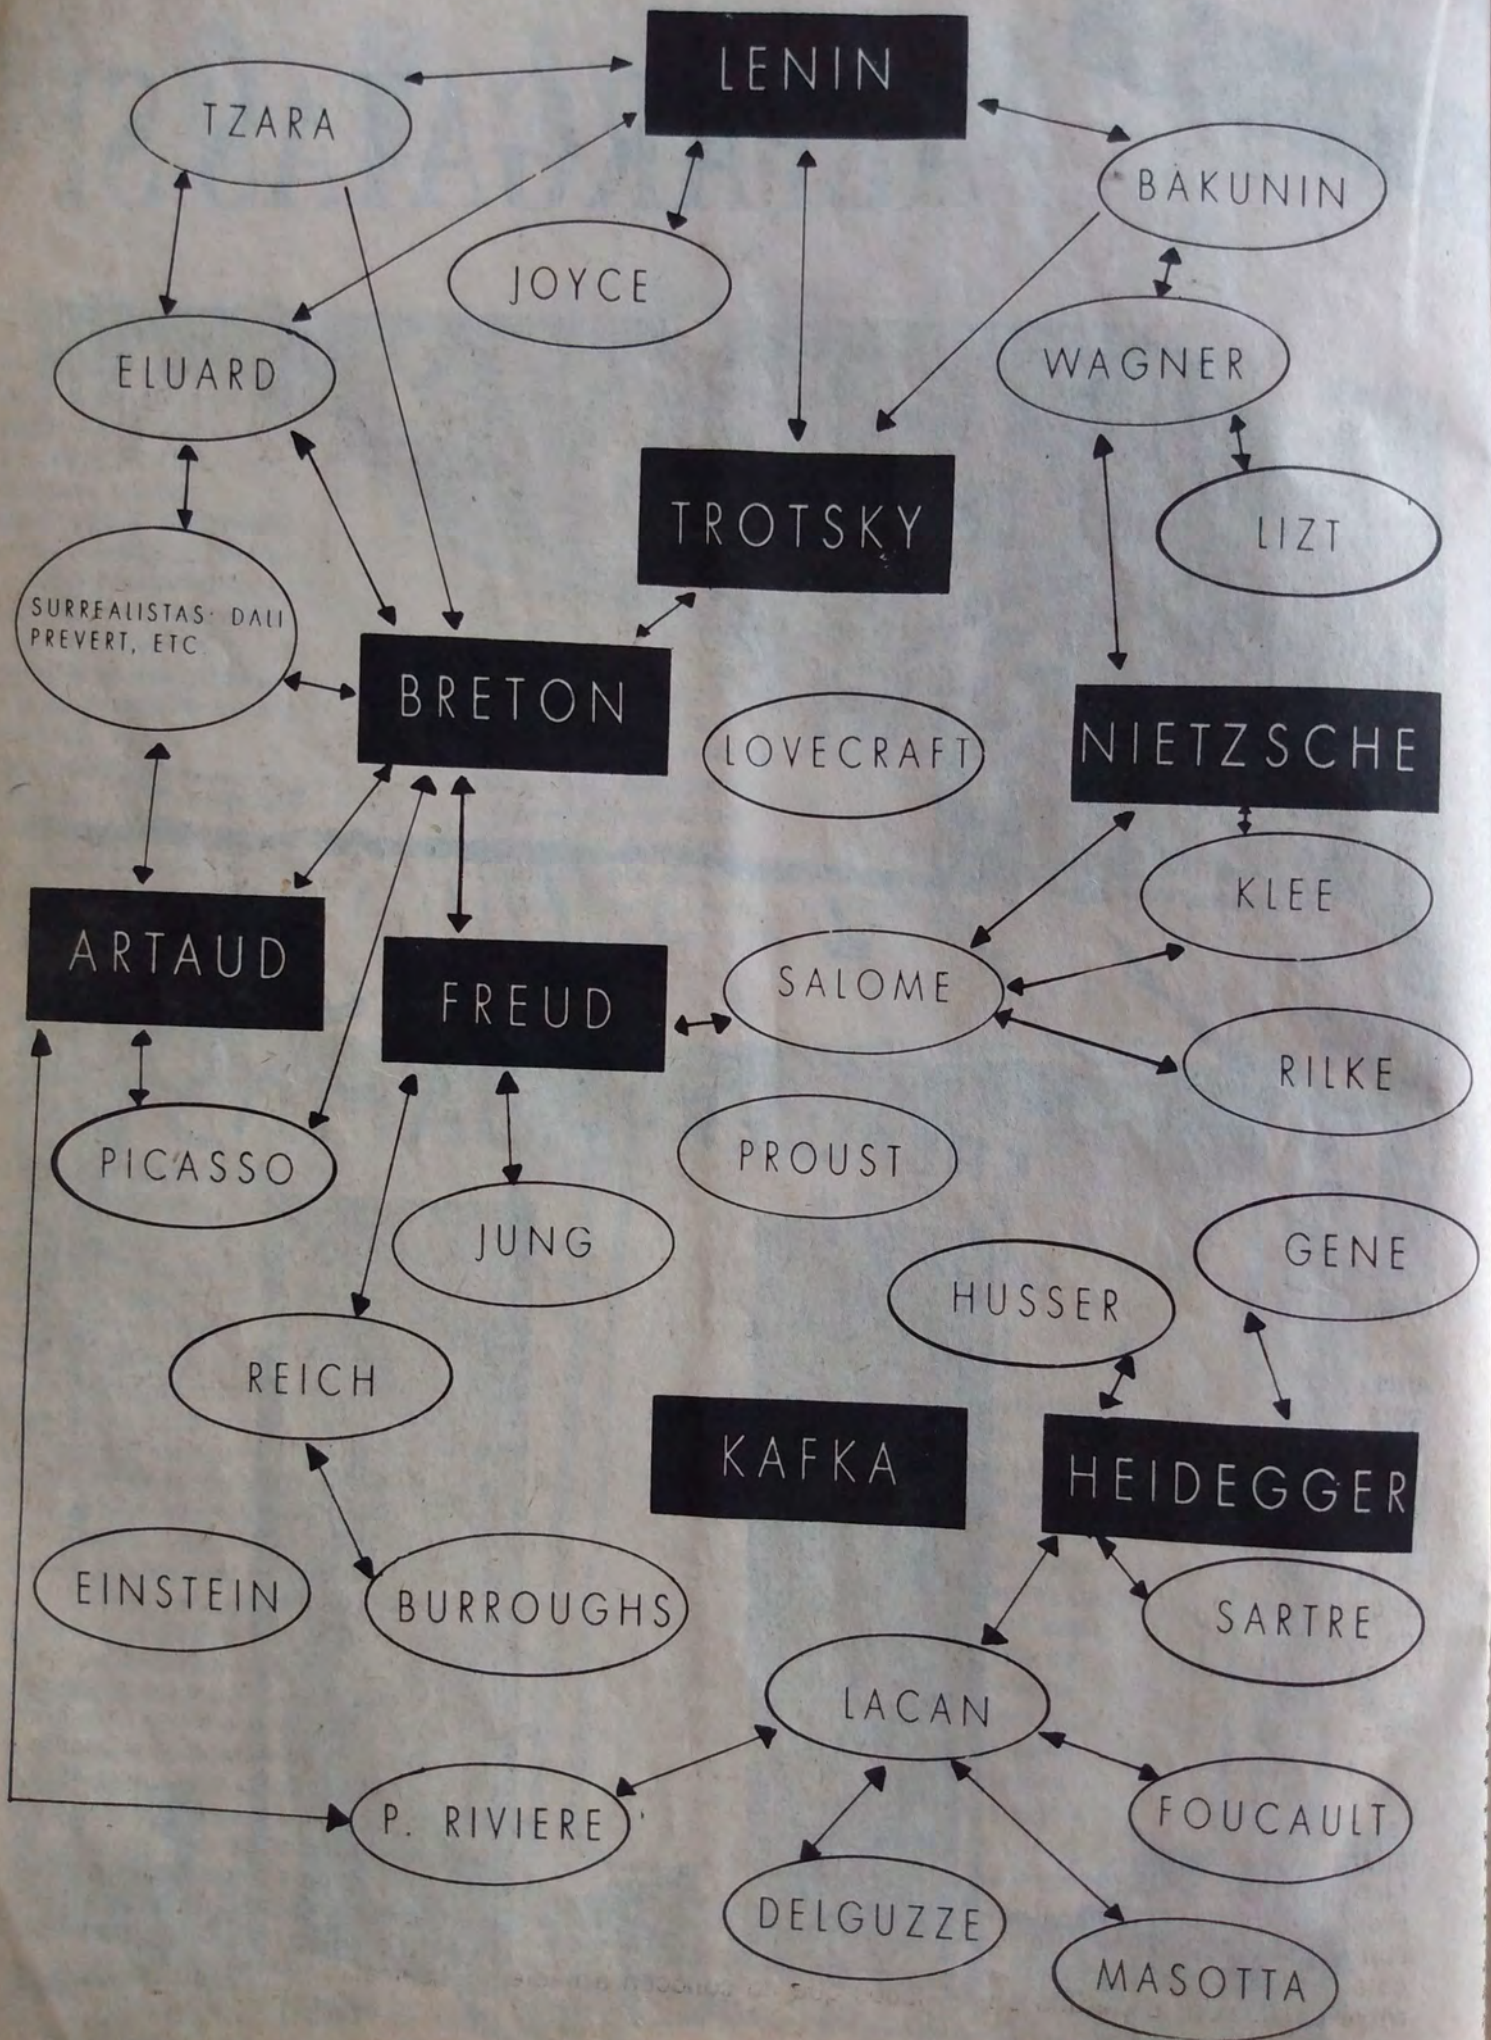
LENIN

TZARA

BAKUNIN

JOYCE

ELUARD

WAGNER

TROTSKY

LIZT

SURREALISTAS: DALI PREVERT, ETC.

BRETON

LOVECRAFT

NIETZSCHE

KLEE

ARTAUD

FREUD

SALOME

RILKE

PICASSO

PROUST

JUNG

GENE

HUSSER

REICH

KAFKA

HEIDEGGER

EINSTEIN

BURROUGHS

SARTRE

LACAN

P. RIVIERE

FOUCAULT

DELGUZZE

MASOTTA